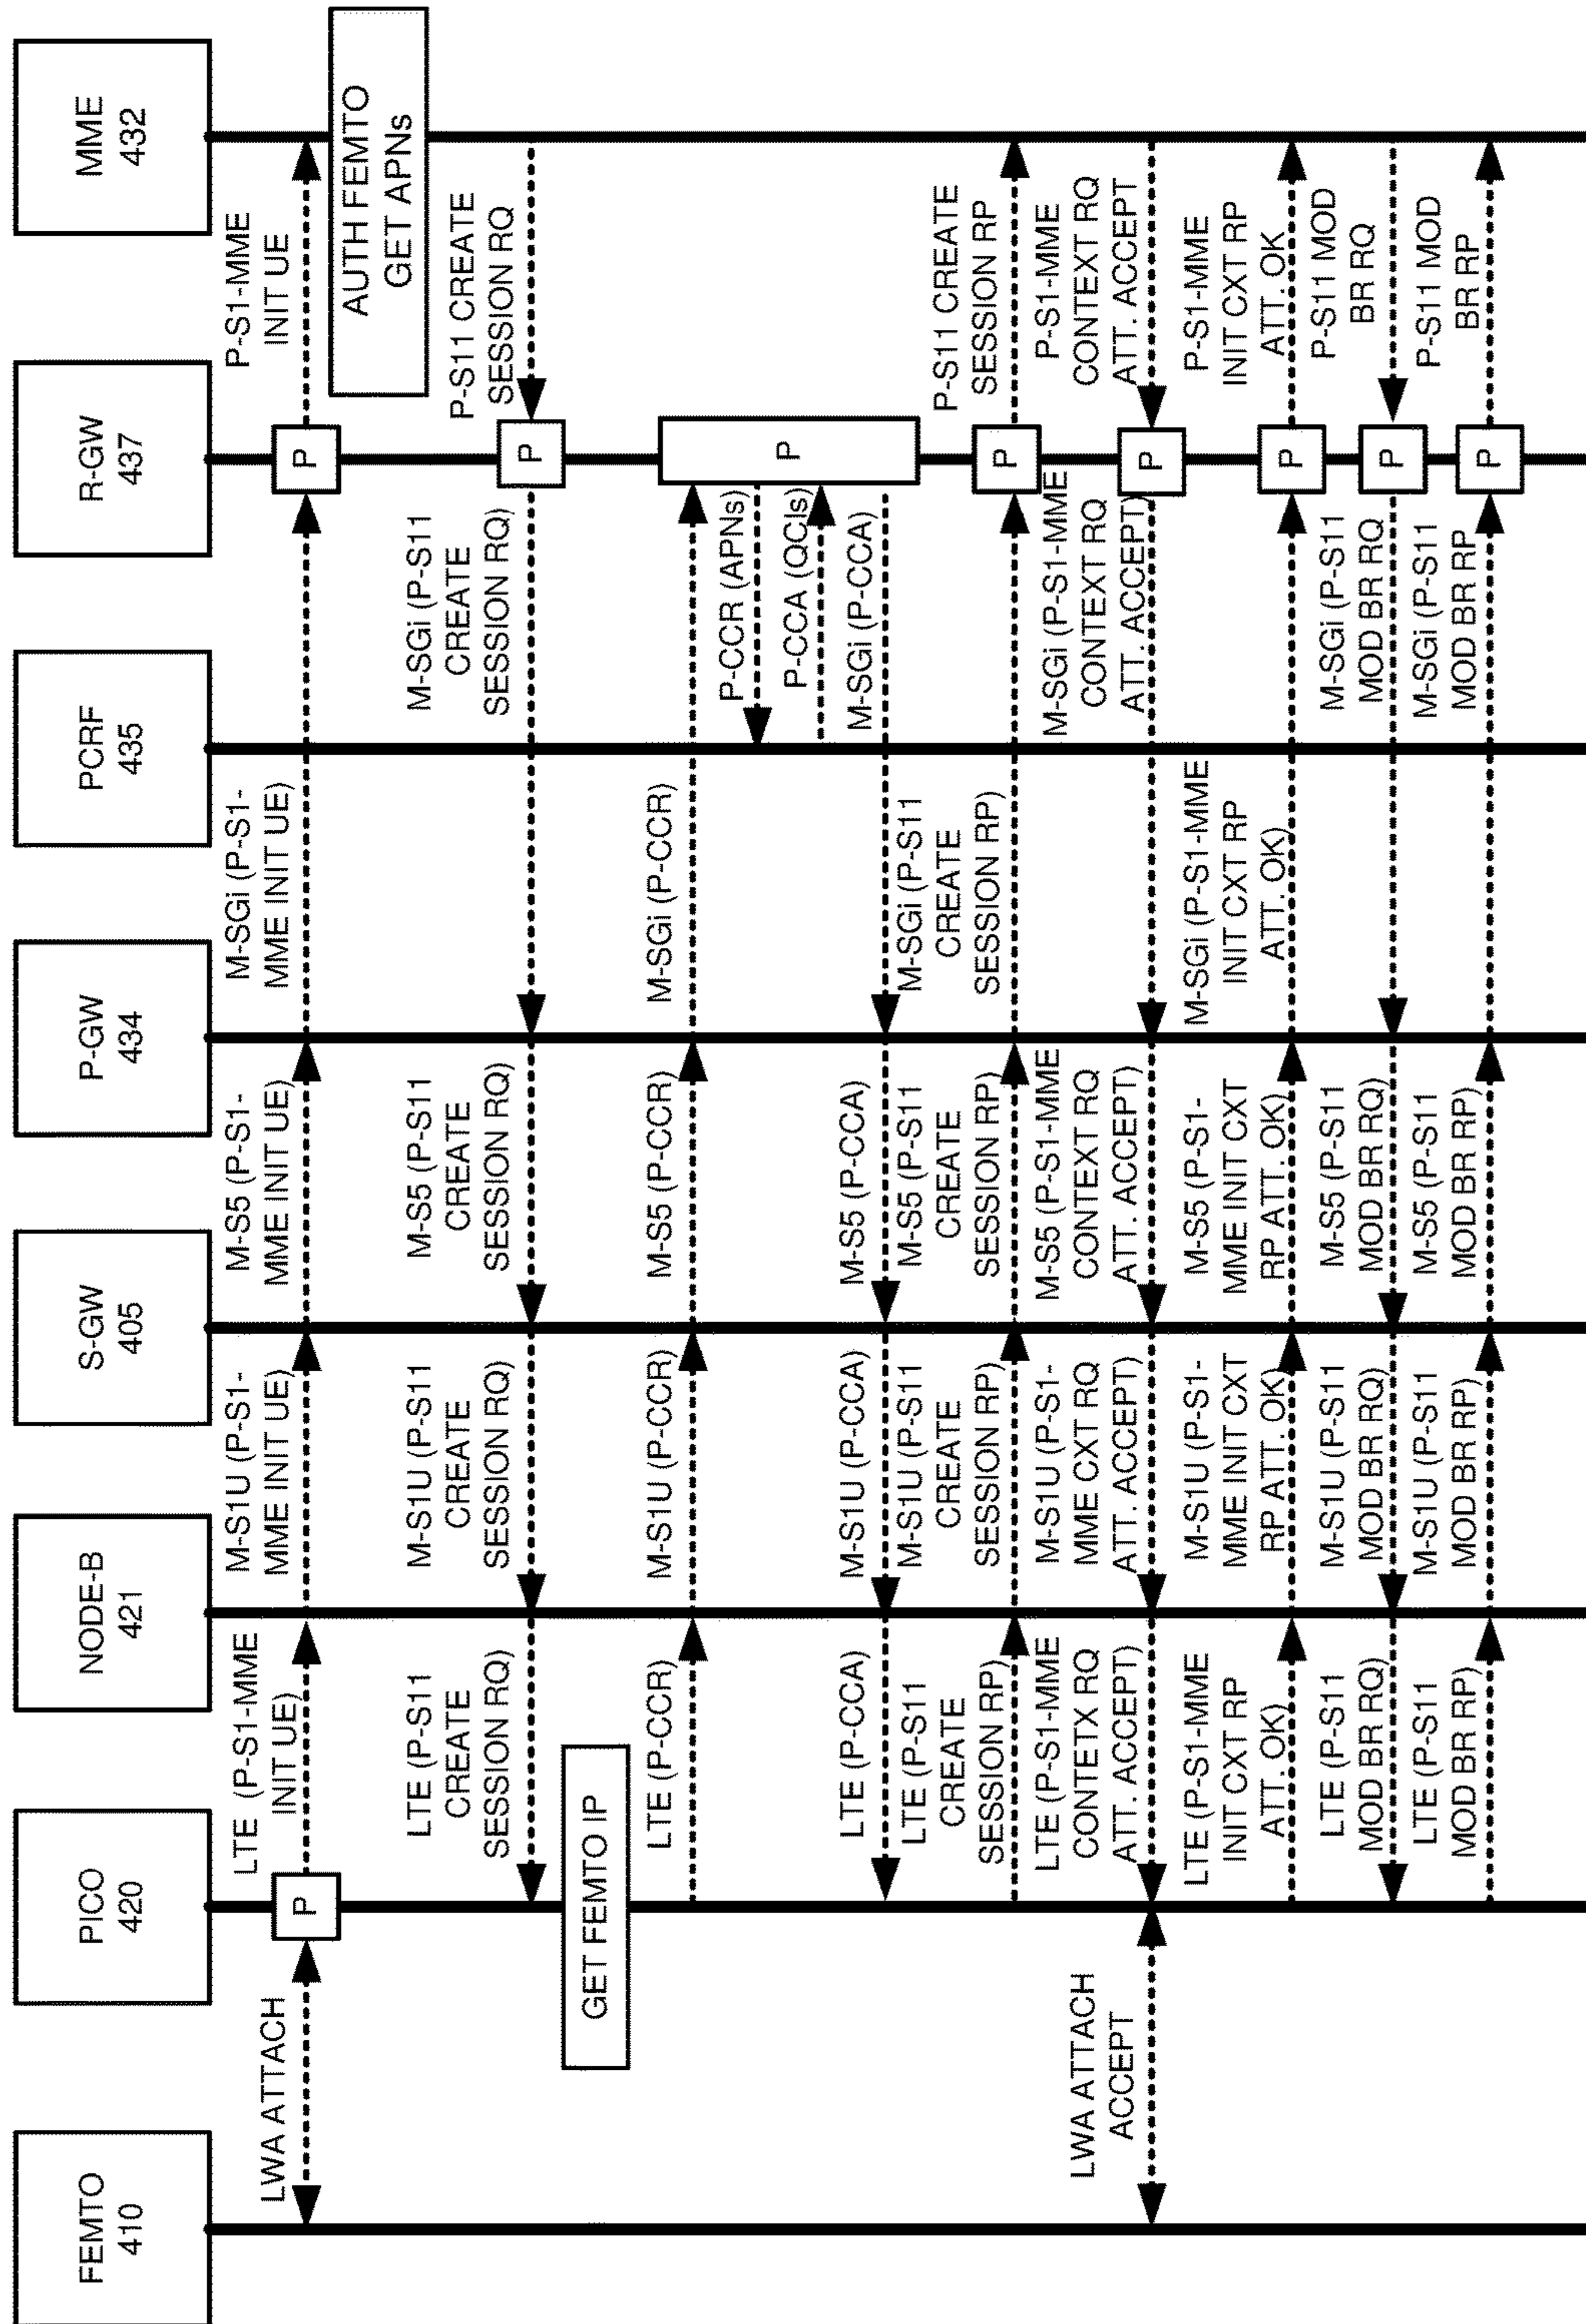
MME
432

R-GW
437

PCRF
435

P-GW
434

S-GW
405

NODE-B
421

PICO
420

FEMTO
410

P-S1-MME INIT UE

AUTH FEMTO GET APNs

P-S11 CREATE SESSION RQ

P-S11 CREATE SESSION RP

P-S1-MME CONTEXT RQ ATT. ACCEPT

P-S1-MME INIT CXT RP ATT. OK

P-S11 MOD BR RQ

P-S11 MOD BR RP

P

P

P

P

P

P

P

P

M-SGi (P-S11 CREATE SESSION RQ)

P-CCR (APNs)

P-CCA (QCIs)

M-SGi (P-CCA)

M-SGi (P-S1-MME CONTEXT RQ ATT. ACCEPT)

M-SGi (P-S11 MOD BR RQ)

M-SGi (P-S11 MOD BR RP

M-SGi (P-S1-MME INIT UE)

M-SGi (P-CCR)

M-SGi (P-S11 CREATE SESSION RP)

M-SGi (P-S1-MME INIT CXT RP ATT. OK)

M-S5 (P-S1-MME INIT UE)

M-S5 (P-S11 CREATE SESSION RQ)

M-S5 (P-CCR)

M-S5 (P-CCA)

M-S5 (P-S11 CREATE SESSION RP)

M-S5 (P-S1-MME CONTEXT RQ ATT. ACCEPT)

M-S5 (P-S1-MME INIT CXT RP ATT. OK)

M-S5 (P-S11 MOD BR RQ)

M-S5 (P-S11 MOD BR RP)

M-S1U (P-S1-MME INIT UE)

M-S1U (P-S11 CREATE SESSION RQ)

M-S1U (P-CCR)

M-S1U (P-CCA)

M-S1U (P-S11 CREATE SESSION RP)

M-S1U (P-S1-MME CXT RQ ATT. ACCEPT)

M-S1U (P-S1-MME INIT CXT RP ATT. OK)

M-S1U (P-S11 MOD BR RQ)

M-S1U (P-S11 MOD BR RP)

LTE (P-S1-MME INIT UE)

LTE (P-S11 CREATE SESSION RQ)

GET FEMTO IP

LTE (P-CCR)

LTE (P-CCA)

LTE (P-S11 CREATE SESSION RP)

LTE (P-S1-MME CONTETX RQ ATT. ACCEPT)

LTE (P-S1-MME INIT CXT RP ATT. OK)

LTE (P-S11 MOD BR RQ)

LTE (P-S11 MOD BR RP)

P

LWA ATTACH

LWA ATTACH ACCEPT